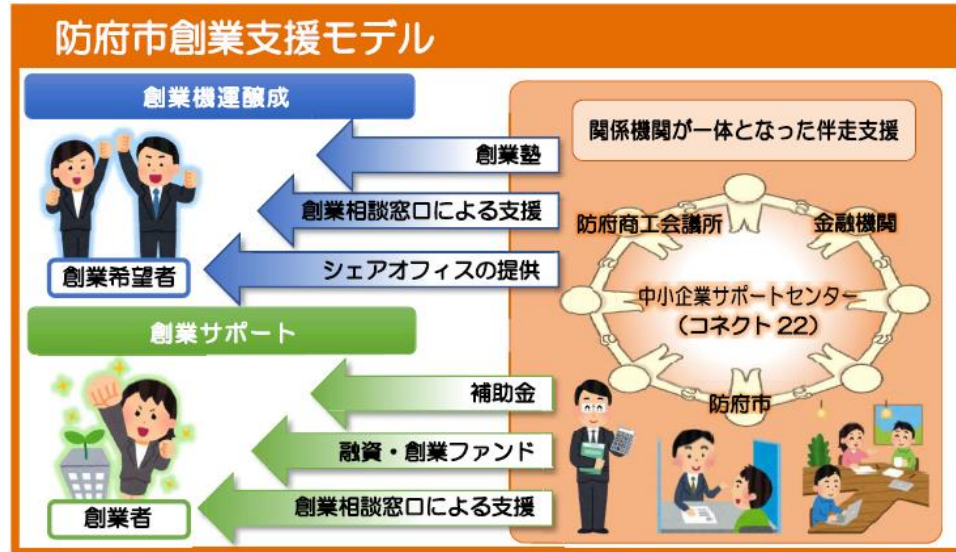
防府市創業支援モデル

創業機運醸成

創業希望者

創業サポート

創業者

創業塾

創業相談窓口による支援

シェアオフィスの提供

補助金

融資・創業ファンド

創業相談窓口による支援

関係機関が一体となった伴走支援

防府商工会議所

金融機関

中小企業サポートセンター（コネクト 22）

防府市